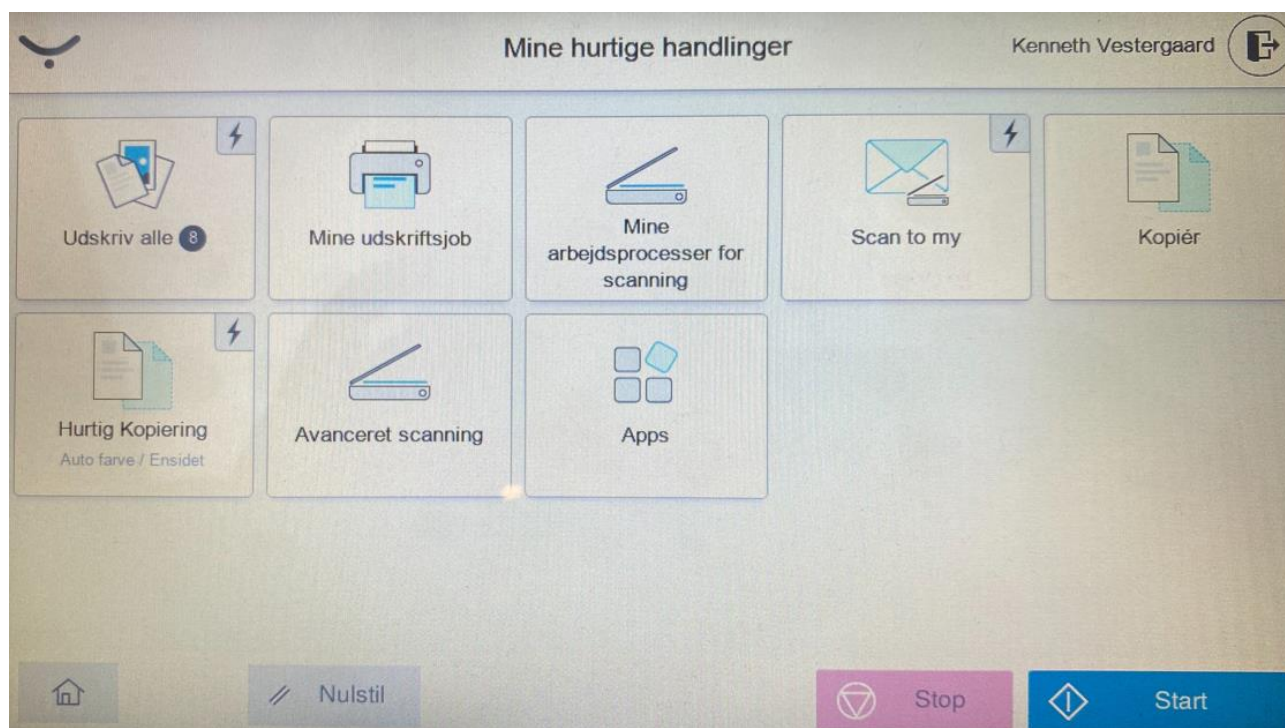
Mine hurtige handlinger

Kenneth Vestergaard

Udskriv alle 8

Mine udskriftsjob

Mine arbejdsprocesser for scanning

Scan to my

Kopiér

Hurtig Kopiering
Auto farve / Ensidet

Avanceret scanning

Apps

Nulstil

Stop

Start